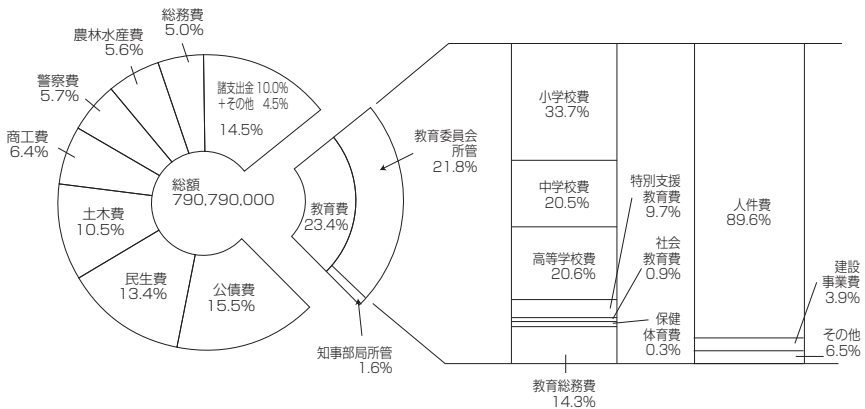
総務費
5.0%

農林水産費
5.6%

警察費
5.7%

商工費
6.4%

土木費
10.5%

民生費
13.4%

公債費
15.5%

諸支出金 10.0%
+その他 4.5%
14.5%

総額
790,790,000

教育費
23.4%

教育委員会
所管
21.8%

知事部局所管
1.6%

小学校費
33.7%

中学校費
20.5%

高等学校費
20.6%

特別支援
教育費
9.7%

社会
教育費
0.9%

保健
体育費
0.3%

教育総務費
14.3%

人件費
89.6%

建設
事業費
3.9%

その他
6.5%